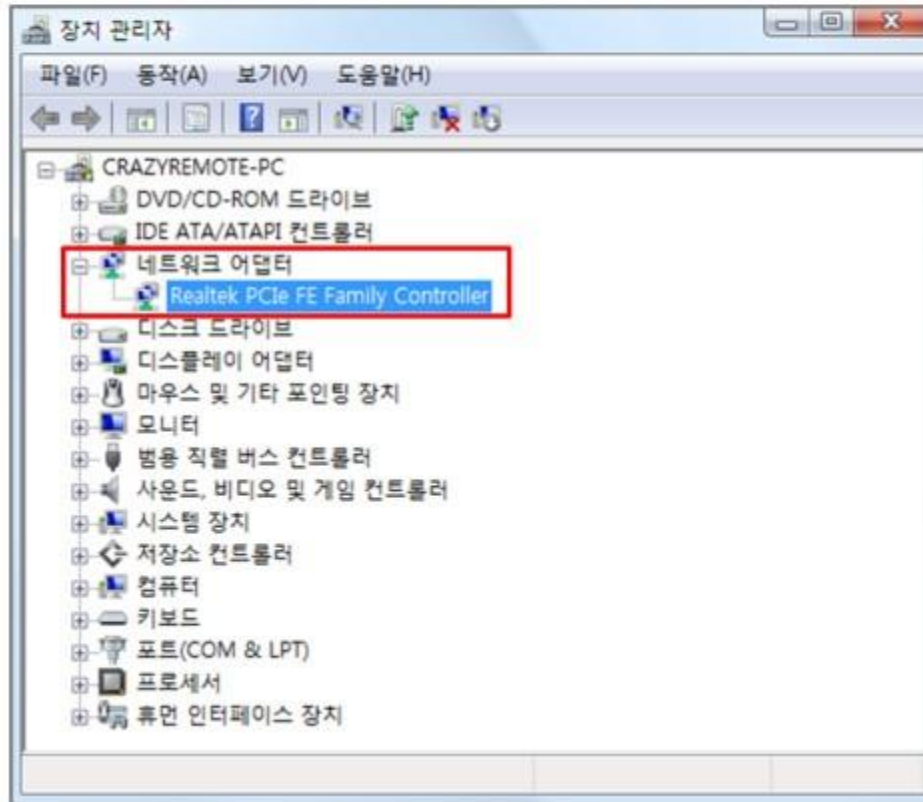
장치 관리자

파일(F) 동작(A) 보기(V) 도움말(H)

CRAZYREMOTE-PC
DVD/CD-ROM 드라이브
IDE ATA/ATAPI 컨트롤러
네트워크 어댑터
Realtek PCIe FE Family Controller
디스크 드라이브
디스플레이 어댑터
마우스 및 기타 포인팅 장치
모니터
범용 직렬 버스 컨트롤러
사운드, 비디오 및 게임 컨트롤러
시스템 장치
저장소 컨트롤러
컴퓨터
키보드
포트(COM & LPT)
프로세서
휴먼 인터페이스 장치